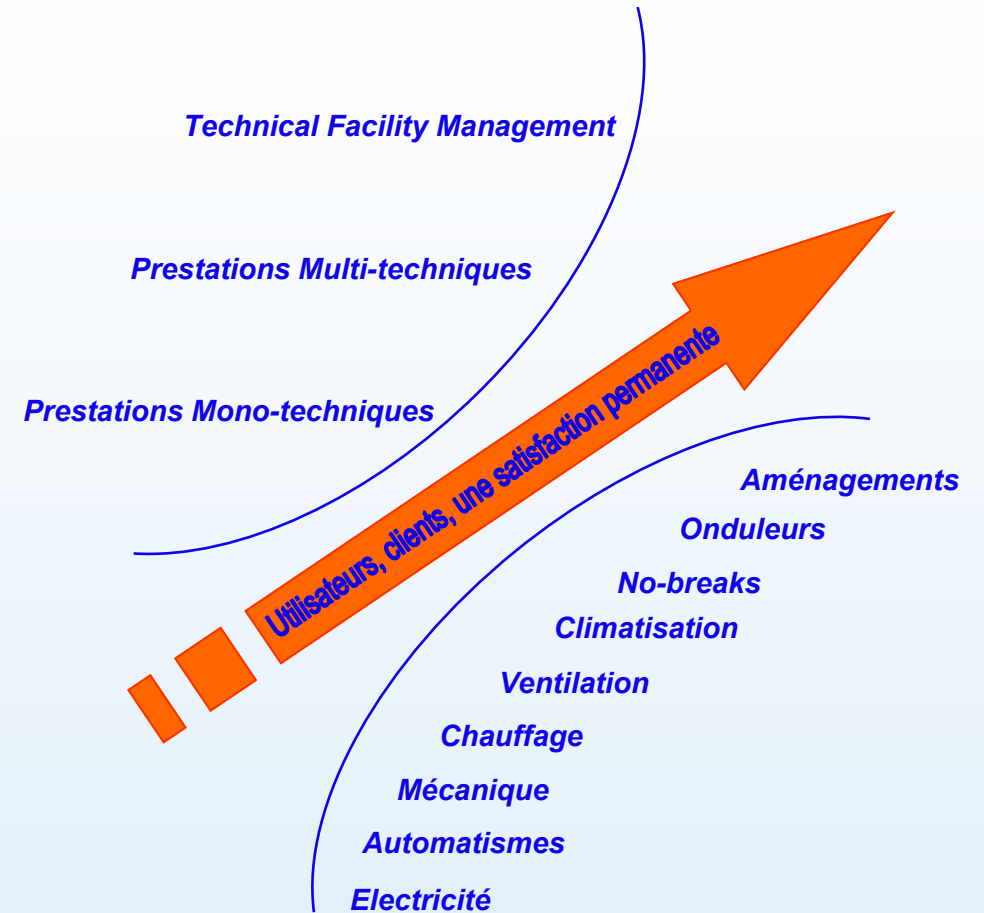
Technical Facility Management

Prestations Multi-techniques

Prestations Mono-techniques

Utilisateurs, clients, une satisfaction permanente

Aménagements

Onduleurs

No-breaks

Climatisation

Ventilation

Chauffage

Mécanique

Automatismes

Electricité